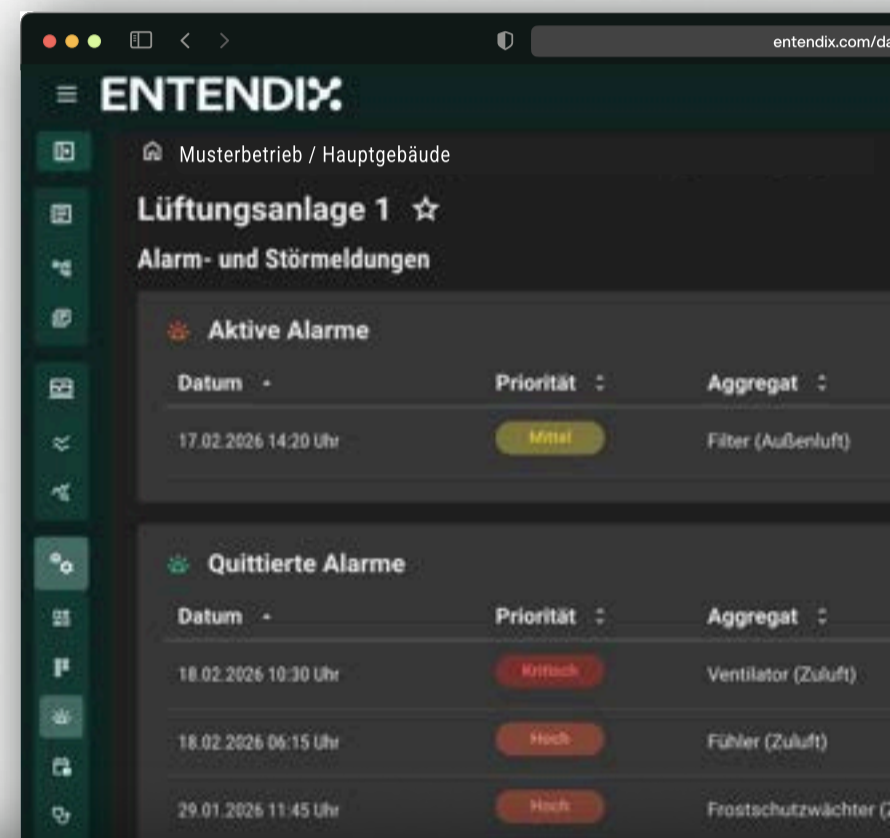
entendix.com/da

ENTENDIX

Musterbetrieb / Hauptgebäude

Lüftungsanlage 1 ☆

Alarm- und Störmeldungen

Aktive Alarme

| Datum | Priorität | Aggregat |
|---|---|---|
| 17.02.2026 14:20 Uhr | Mittel | Filter (Außenluft) |

Quittierte Alarme

| Datum | Priorität | Aggregat |
|---|---|---|
| 18.02.2026 10:30 Uhr | Kritisch | Ventilator (Zuluft) |
| 18.02.2026 06:15 Uhr | Hoch | Fühler (Zuluft) |
| 29.01.2026 11:45 Uhr | Hoch | Frostschutzwächter (Z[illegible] |